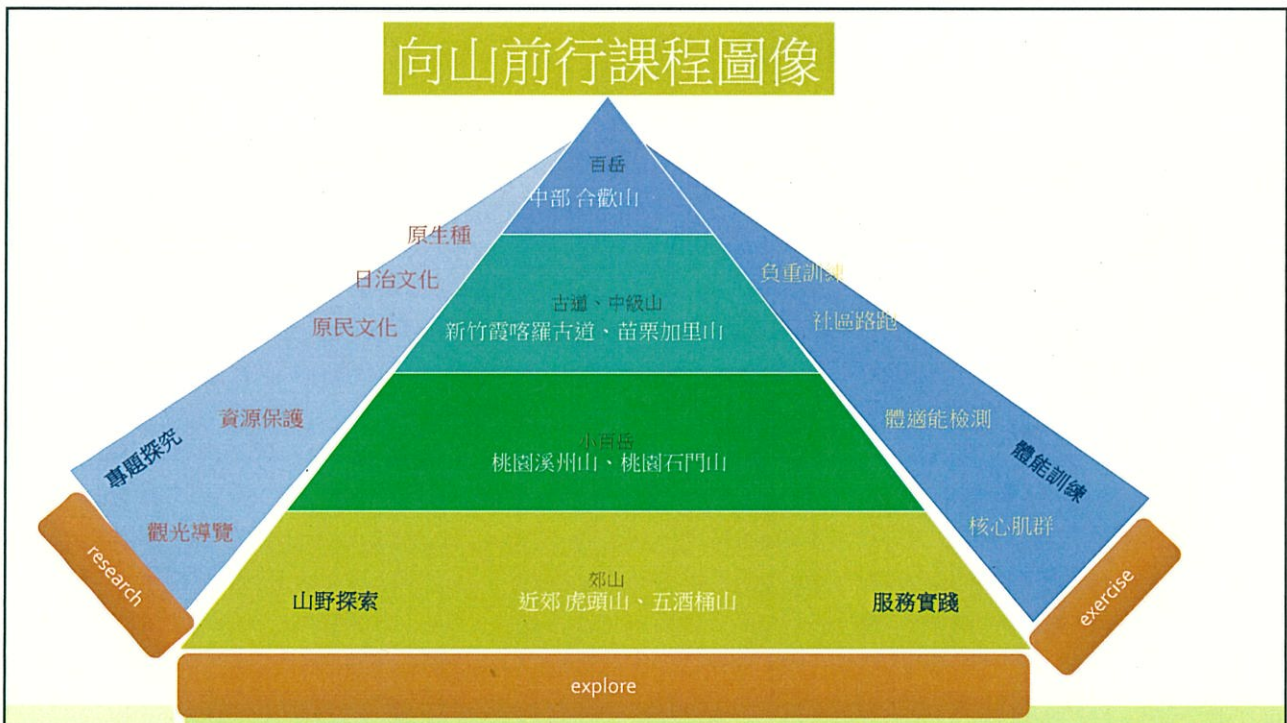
向山前行課程圖像

百岳
中部 合歡山

古道、中級山
新竹霞喀羅古道、苗栗加里山

小百岳
桃園溪州山、桃園石門山

郊山
近郊 虎頭山、五酒桶山

原生種
日治文化
原民文化
資源保護
專題探究
觀光導覽
research

負重訓練
社區路跑
體適能檢測
體能訓練
核心肌群
exercise

山野探索
服務實踐
explore